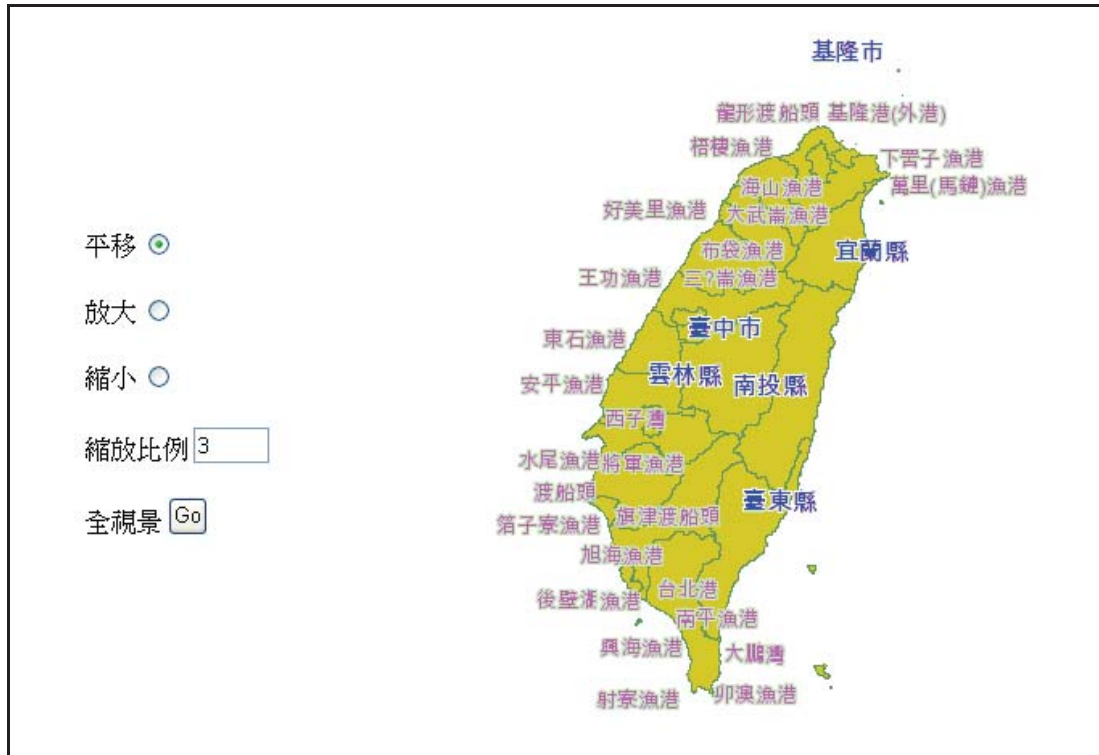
平移
放大
縮小
縮放比例 3
全視景 Go

基隆市
龍形渡船頭 基隆港(外港)
梧棲漁港
下罟子漁港
萬里(馬鍊)漁港
海山漁港
好美里漁港
大武崙漁港
布袋漁港
宜蘭縣
王功漁港
三?崙漁港
臺中市
東石漁港
雲林縣
南投縣
安平漁港
西子灣
水尾漁港
將軍漁港
渡船頭
臺東縣
箔子寮漁港
旗津渡船頭
旭海漁港
台北港
後壁湖漁港
南平漁港
興海漁港
大鵬灣
射寮漁港
卯澳漁港